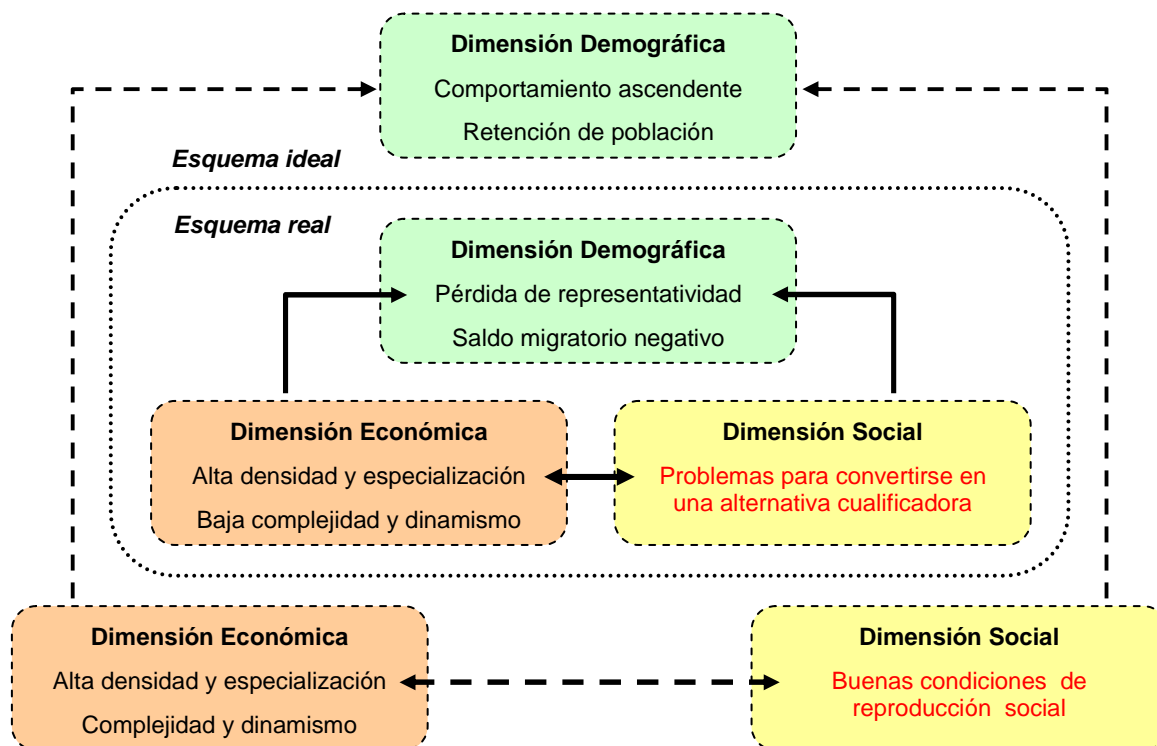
Dimensión Demográfica
Comportamiento ascendente
Retención de población

Esquema ideal

Esquema real

Dimensión Demográfica
Pérdida de representatividad
Saldo migratorio negativo

Dimensión Económica
Alta densidad y especialización
Baja complejidad y dinamismo

Dimensión Social
Problemas para convertirse en una alternativa cualificadora

Dimensión Económica
Alta densidad y especialización
Complejidad y dinamismo

Dimensión Social
Buenas condiciones de reproducción social